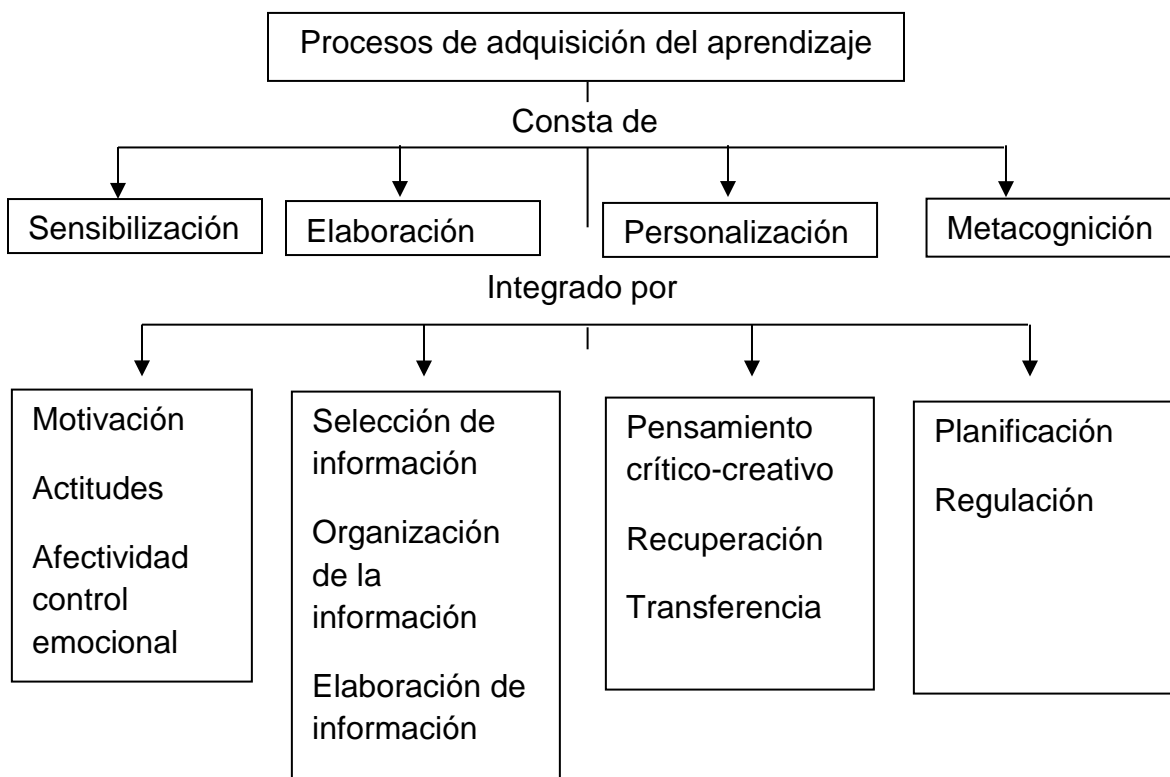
Procesos de adquisición del aprendizaje

Consta de

Sensibilización

Elaboración

Personalización

Metacognición

Integrado por

Motivación

Actitudes

Afectividad control emocional

Selección de información

Organización de la información

Elaboración de información

Pensamiento crítico-creativo

Recuperación

Transferencia

Planificación

Regulación